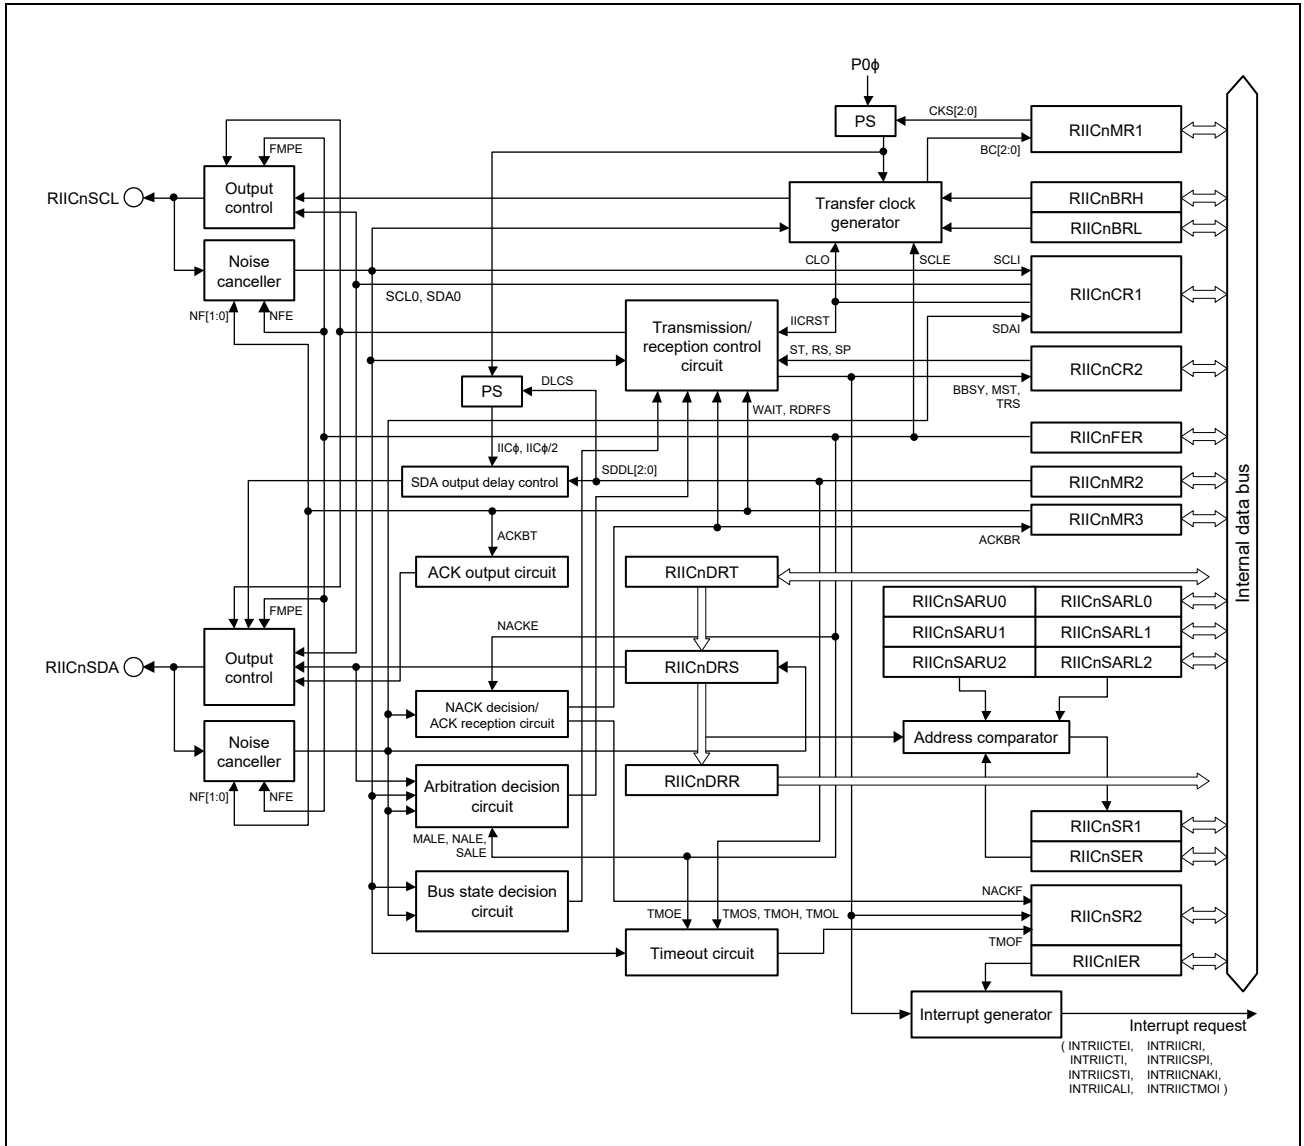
P0ϕ

PS

CKS[2:0]

RIICnMR1

BC[2:0]

FMPE

RIICnSCL

Output control

Transfer clock generator

RIICnBRH

RIICnBRL

Noise canceller

CLO

SCLE

SCLI

SCL0, SDA0

RIICnCR1

NF[1:0]

NFE

IICRST

Transmission/ reception control circuit

SDAI

ST, RS, SP

RIICnCR2

PS

DLCS

BBSY, MST, TRS

WAIT, RDRFS

RIICnFER

IICϕ, IICϕ/2

SDDL[2:0]

SDA output delay control

RIICnMR2

RIICnMR3

ACKBT

ACKBR

ACK output circuit

RIICnDRT

Internal data bus

RIICnSARU0

RIICnSARL0

FMPE

NACKE

RIICnSARU1

RIICnSARL1

RIICnSDA

Output control

RIICnDRS

RIICnSARU2

RIICnSARL2

NACK decision/ ACK reception circuit

Noise canceller

Address comparator

RIICnDRR

Arbitration decision circuit

NF[1:0]

NFE

RIICnSR1

MALE, NALE, SALE

RIICnSER

Bus state decision circuit

NACKF

TMOE

TMOS, TMOH, TMOL

RIICnSR2

TMOF

Timeout circuit

RIICnIER

Interrupt generator

Interrupt request

( INTRIICTEI, INTRIICTI, INTRIICSTI, INTRIICALI, INTRIICRI, INTRIICSPI, INTRIICNAKI, INTRIICTMOI )